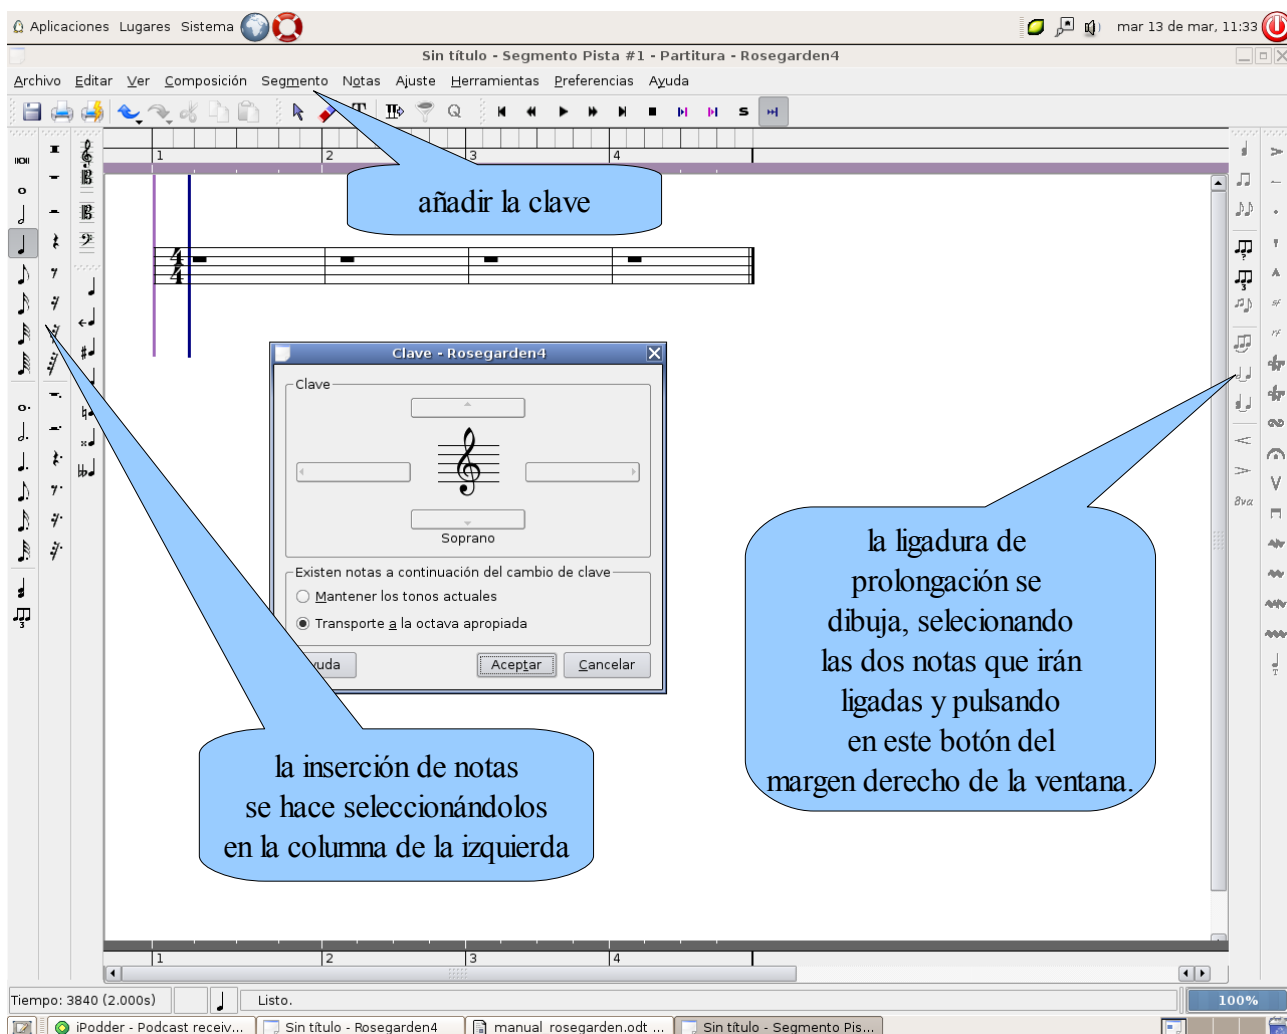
Aplicaciones Lugares Sistema

mar 13 de mar, 11:33

Sin título - Segmento Pista #1 - Partitura - Rosegarden4

Archivo Editar Ver Composición Segmento Notas Ajuste Herramientas Preferencias Ayuda

1 2 3 4

añadir la clave

Clave - Rosegarden4

Clave

Soprano

Existen notas a continuación del cambio de clave

Mantener los tonos actuales

Transporte a la octava apropiada

yuda

Aceptar

Cancelar

la ligadura de prolongación se dibuja, selecionando las dos notas que irán ligadas y pulsando en este botón del margen derecho de la ventana.

la inserción de notas se hace seleccionándolos en la columna de la izquierda

8va

1 2 3 4

Tiempo: 3840 (2.000s)

Listo.

100%

iPodder - Podcast receiv...

Sin título - Rosegarden4

manual_rosegarden.odt ...

Sin título - Segmento Pis...